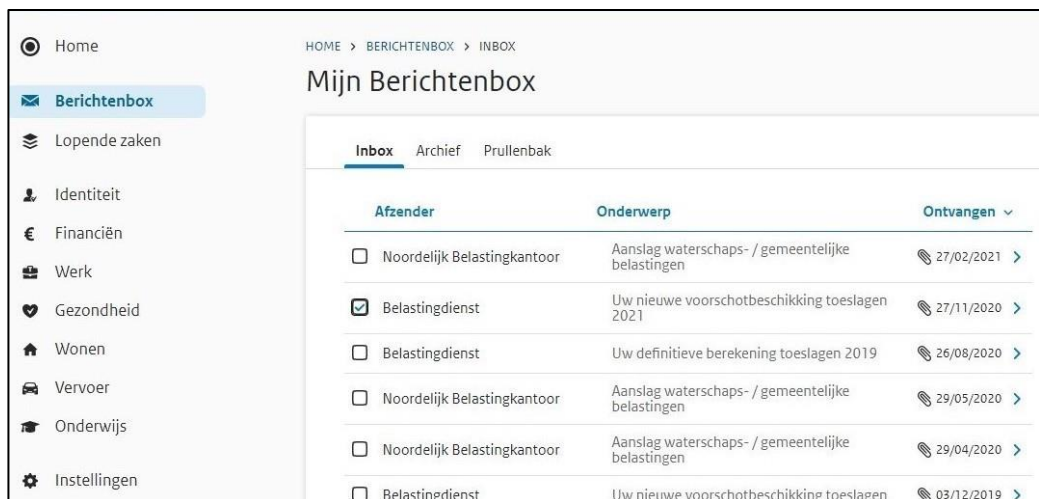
Home
Berichtenbox
Lopende zaken
Identiteit
Financiën
Werk
Gezondheid
Wonen
Vervoer
Onderwijs
Instellingen

HOME > BERICHTENBOX > INBOX

Mijn Berichtenbox

Inbox Archief Prullenbak

| Afzender | Onderwerp | Ontvangen ⌄ |
|---|---|---|
| Noordelijk Belastingkantoor | Aanslag waterschaps- / gemeentelijke belastingen | 27/02/2021 > |
| Belastingdienst | Uw nieuwe voorschotbeschikking toeslagen 2021 | 27/11/2020 > |
| Belastingdienst | Uw definitieve berekening toeslagen 2019 | 26/08/2020 > |
| Noordelijk Belastingkantoor | Aanslag waterschaps- / gemeentelijke belastingen | 29/05/2020 > |
| Noordelijk Belastingkantoor | Aanslag waterschaps- / gemeentelijke belastingen | 29/04/2020 > |
| Belastingdienst | Uw nieuwe voorschotbeschikking toeslagen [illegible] | 03/12/2019 > |